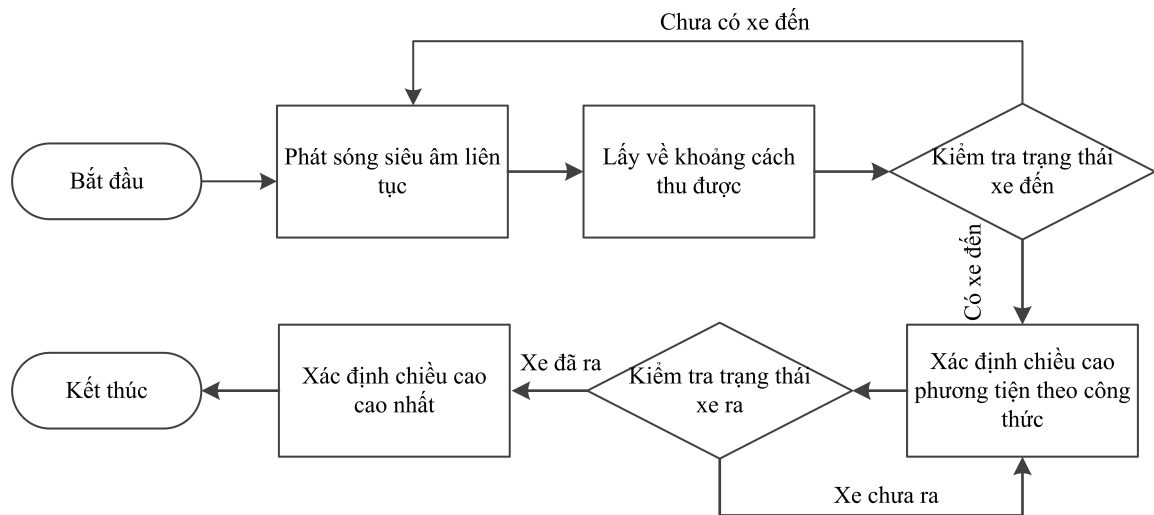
Chưa có xe đến

Bắt đầu

Phát sóng siêu âm liên tục

Lấy về khoảng cách thu được

Kiểm tra trạng thái xe đến

Có xe đến

Kết thúc

Xác định chiều cao cao nhất

Xe đã ra

Kiểm tra trạng thái xe ra

Xác định chiều cao phương tiện theo công thức

Xe chưa ra